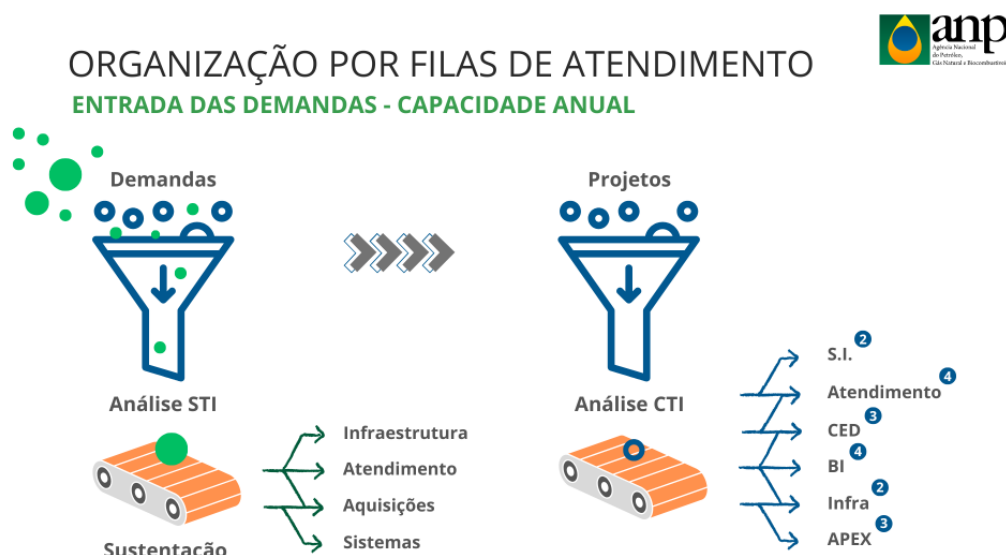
ORGANIZAÇÃO POR FILAS DE ATENDIMENTO

ENTRADA DAS DEMANDAS - CAPACIDADE ANUAL

anp
Agência Nacional do Petróleo, Gás Natural e Biocombustíveis

Demandas

Análise STI

Infraestrutura
Atendimento
Aquisições
Sistemas

Sustentação

Projetos

Análise CTI

S.I. 2
Atendimento 4
CED 3
BI 4
Infra 2
APEX 3